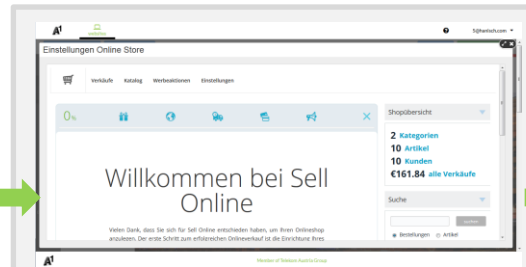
A1 websites

S@haetsch.com

Einstellungen Online Store

Verkäufe Katalog Werbeaktionen Einstellungen

0%

Willkommen bei Sell Online

Vielen Dank, dass Sie sich für Sell Online entschieden haben, um Ihren Onlineshop anzulegen. Der erste Schritt zum erfolgreichen Onlineverkauf ist die Einrichtung Ihres

Shopübersicht

2 Kategorien

10 Artikel

10 Kunden

€161.84 alle Verkäufe

Suche

suchen

Bestellungen Artikel

A1

Member of Telekom Austria Group